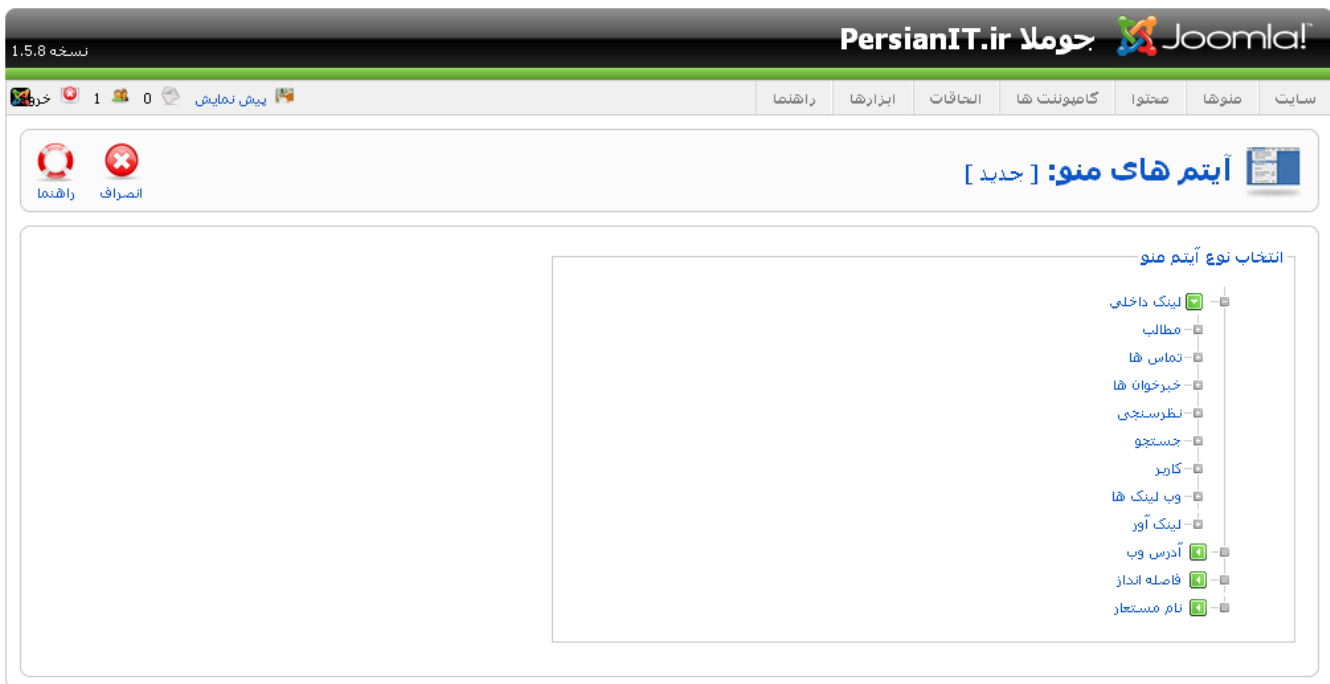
Joomla! جوملا PersianIT.ir
نسخه 1.5.8

سایت منوها محتوا کامپوننت ها الحاقات ابزارها راهنما

پیش نمایش 0 1 خروج

آیتم های منو: [ جدید ]

انصراف راهنما

انتخاب نوع آیتم منو

لینک داخلی
مطالب
تماس ها
خبرخوان ها
نظرسنجی
جستجو
کاربر
وب لینک ها
لینک آور
آدرس وب
فاصله انداز
نام مستعار